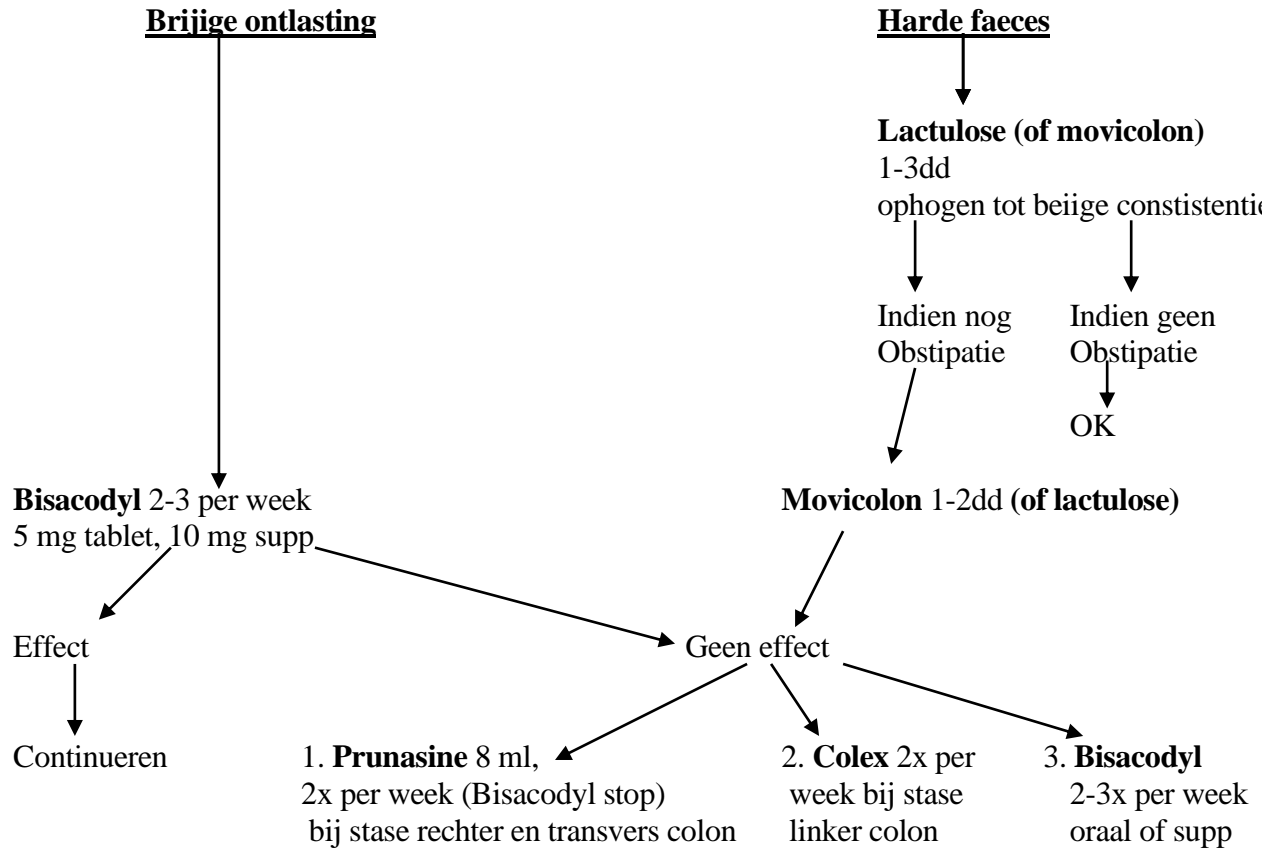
Brijige ontlasting

Harde faeces

Lactulose (of movicolon)
1-3dd
ophogen tot beiige constistentie

Indien nog Obstipatie

Indien geen Obstipatie

OK

Bisacodyl 2-3 per week
5 mg tablet, 10 mg supp

Movicolon 1-2dd (of lactulose)

Effect

Geen effect

Continueren

1. Prunasine 8 ml, 2x per week (Bisacodyl stop) bij stase rechter en transvers colon

2. Colex 2x per week bij stase linker colon

3. Bisacodyl 2-3x per week oraal of supp